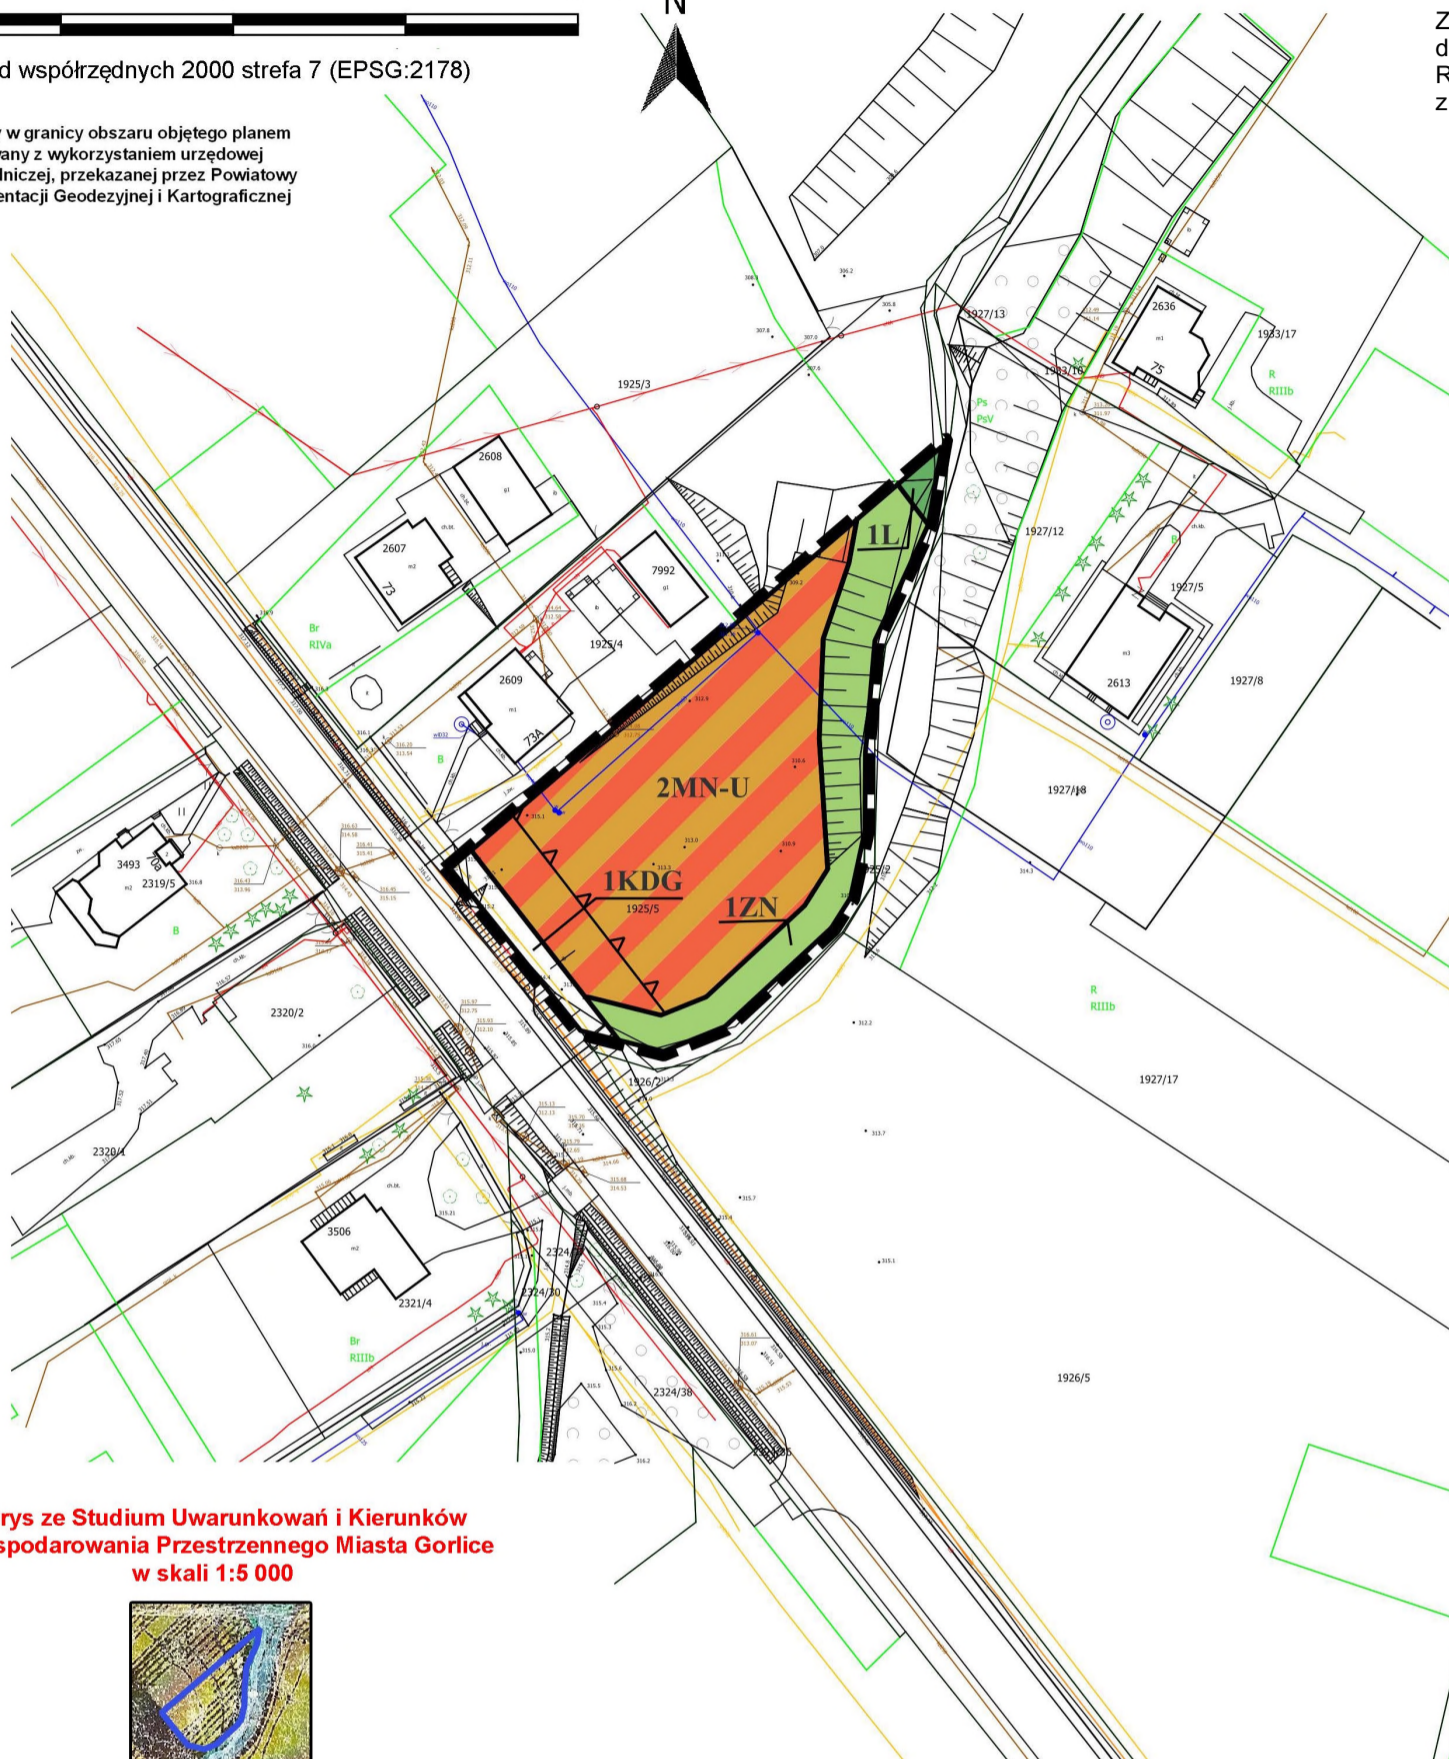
d współrzędnych 2000 strefa 7 (EPSG:2178)

w granicy obszaru objętego planem
wany z wykorzystaniem urzędowej
lniczej, przekazanej przez Powiatowy
entacji Geodezyjnej i Kartograficznej

N

Z
d
R
z

1925/3
2608
2607
73
7992
1925/4
2609
73A
Br
RIVa
B
3493
2319/5
2320/2
2320/4
3506
2321/4
2324/30
2324/38
Br
RIIIb
1927/13
2636
75
1933/17
1933/16
R
RIIIb
Ps
PsV
1927/12
1927/5
2613
1927/8
1927/18
R
RIIIb
1927/17
1926/5
1926/2
1925/5

1L
2MN-U
1KDG
1ZN

rys ze Studium Uwarunkowań i Kierunków
spodarowania Przestrzennego Miasta Gorlice
w skali 1:5 000